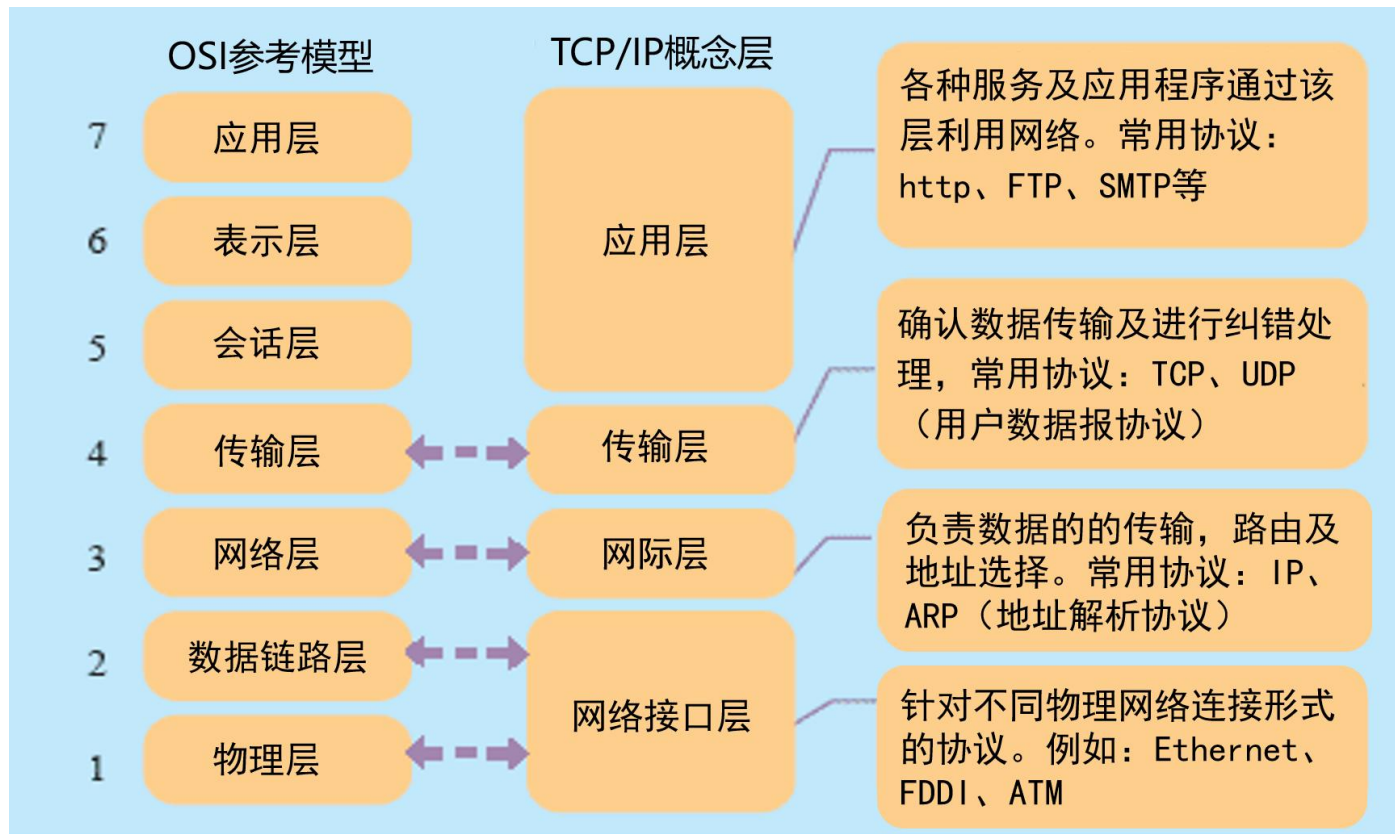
OSI参考模型

7 应用层

6 表示层

5 会话层

4 传输层

3 网络层

2 数据链路层

1 物理层

TCP/IP概念层

应用层

传输层

网际层

网络接口层

各种服务及应用程序通过该层利用网络。常用协议：http、FTP、SMTP等

确认数据传输及进行纠错处理，常用协议：TCP、UDP（用户数据报协议）

负责数据的的传输，路由及地址选择。常用协议：IP、ARP（地址解析协议）

针对不同物理网络连接形式的协议。例如：Ethernet、FDDI、ATM